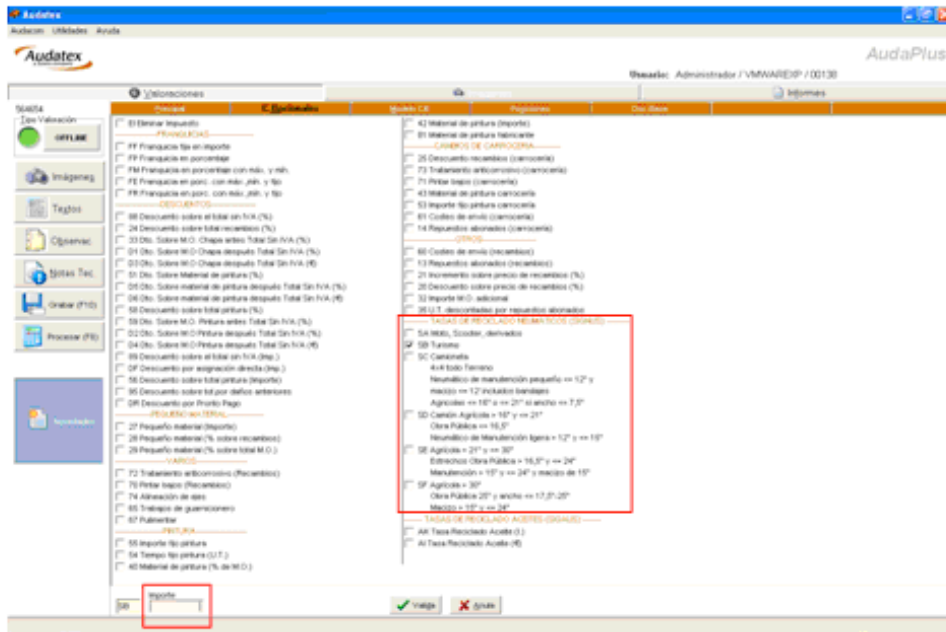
Audatex
Audacom Utilidades Ayuda

Audatex

AudaPlus

Usuario: Administrador / VMWAREXP / 00130

Valoraciones
Informes

564654
Tipo Valoración
OFFLINE

Imágenes
Textos
Observac.
Notas Tec.
Grabar (F10)
Procesar (F8)
Novedades

Principal | C. Reclamados | Modelo CR | Posiciones | Dos Bases

EI Eliminar Impuesto
FRANQUICIAS
FF Franquicia fija en importe
FP Franquicia en porcentaje
FM Franquicia en porcentaje con máx. y mín.
FE Franquicia en porc. con máx.,mín. y fijo
FR Franquicia en porc. con máx.,mín. y fijo
DESCUENTOS
88 Descuento sobre el total sin IVA (%)
24 Descuento sobre total recambios (%)
33 Dto. Sobre M.O. Chapa antes Total Sin IVA (%)
D1 Dto. Sobre M.O Chapa después Total Sin IVA (%)
D3 Dto. Sobre M.O Chapa después Total Sin IVA (€)
31 Dto. Sobre Material de pintura (%)
D5 Dto. Sobre material de pintura después Total Sin IVA (%)
D6 Dto. Sobre material de pintura después Total Sin IVA (€)
58 Descuento sobre total pintura (%)
59 Dto. Sobre M.O. Pintura antes Total Sin IVA (%)
D2 Dto. Sobre M.O Pintura después Total Sin IVA (%)
D4 Dto. Sobre M.O Pintura después Total Sin IVA (€)
99 Descuento sobre el total sin IVA (Imp.)
DF Descuento por asignación directa (Imp.)
56 Descuento sobre total pintura (Importe)
95 Descuento sobre tot.por daños anteriores
DR Descuento por Pronto Pago
PEQUEÑO MATERIAL
27 Pequeño material (Importe)
28 Pequeño material (% sobre recambios)
29 Pequeño material (% sobre total M.O.)
VARIOS
72 Tratamiento anticorrosivo (Recambios)
70 Pintar bajos (Recambios)
74 Alineación de ejes
65 Trabajos de guarnicionero
67 Pulimentar
PINTURA
55 Importe fijo pintura
54 Tiempo fijo pintura (U.T.)
40 Material de pintura (% de M.O.)

42 Material de pintura (Importe)
81 Material de pintura fabricante
CAMBIOS DE CARROCERIA
25 Descuento recambios (carrocería)
73 Tratamiento anticorrosivo (carrocería)
71 Pintar bajos (carrocería)
43 Material de pintura carrocería
53 Importe fijo pintura carrocería
61 Costes de envío (carrocería)
14 Repuestos abonados (carrocería)
OTROS
60 Costes de envío (recambios)
13 Repuestos abonados (recambios)
21 Incremento sobre precio de recambios (%)
20 Descuento sobre precio de recambios (%)
32 Importe M.O. adicional
35 U.T. descontadas por repuestos abonados
TASAS DE RECICLADO NEUMATICOS (SIGAUS)
SA Moto, Scooter, derivados
SB Turismo
SC Camioneta
4x4 todo Terreno
Neumático de manutención pequeño <= 12" y
macizo <= 12" incluidos bandajes
Agrícolas <= 16" o <= 21" si ancho <= 7,5"
SD Camión Agrícola > 16" y <= 21"
Obra Pública <= 16,5"
Neumático de Manutención ligera > 12" y <= 15"
SE Agrícola > 21" y <= 30"
Estrechos Obra Pública > 16,5" y <= 24"
Manutención > 15" y <= 24" y macizo de 15"
SF Agrícola > 30"
Obra Pública 25" y ancho <= 17,5\-25"
Macizo > 15" y <= 24"
TASAS DE RECICLADO ACEITES (SIGAUS)
AH Tasa Reciclado Aceite (l.)
AI Tasa Reciclado Aceite (€)

SB
Importe

Validar
Anular